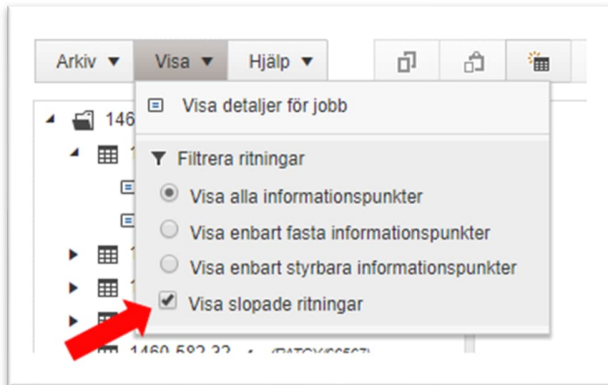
Arkiv ▼ Visa ▼ Hjälp ▼

146

Visa detaljer för jobb

Filtrera ritningar

Visa alla informationspunkter

Visa enbart fasta informationspunkter

Visa enbart styrbara informationspunkter

Visa slopade ritningar

1460 582 32 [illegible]